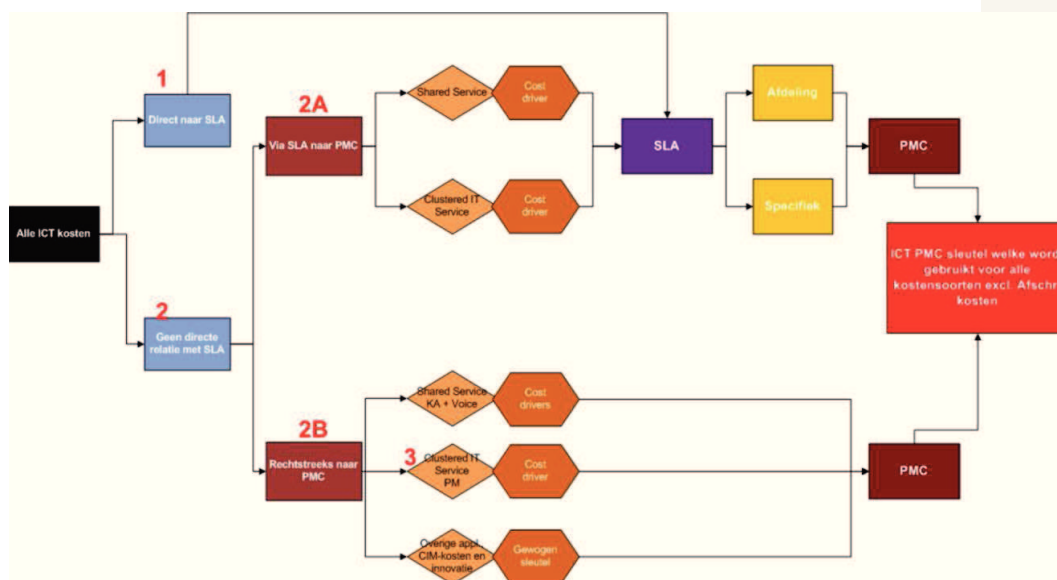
Alle ICT kosten

1

Direct naar SLA

2

Geen directe relatie met SLA

2A

Via SLA naar PMC

Shared Service

Cost driver

Clustered IT Service

Cost driver

SLA

Afdeling

Specifiek

PMC

ICT PMC sleutel welke word gebruikt voor alle kostensoorten excl. Afschr kosten

2B

Rechtstreeks naar PMC

Shared Service KA + Voice

Cost drivers

3

Clustered IT Service PM

Cost driver

Overige appl. CIM-kosten en innovatie

Gewogen sleutel

PMC